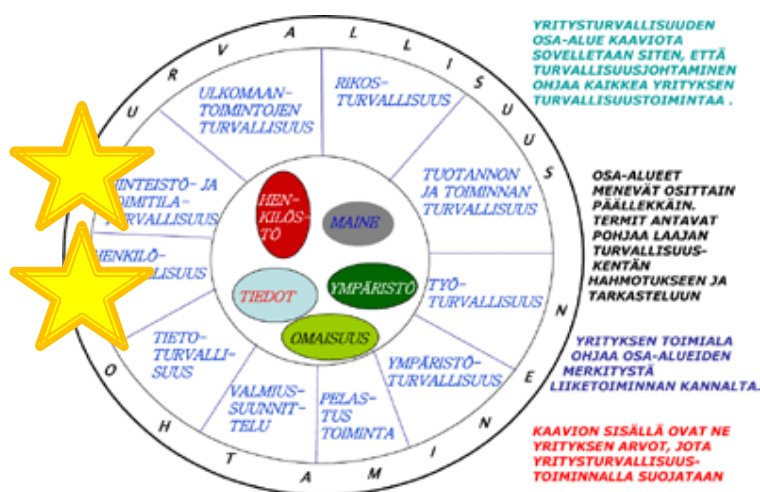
U R V A L L I S U U S J O H T A M I N E N

ULKOMAAN-TOIMINTOJEN TURVALLISUUS

RIKOS-TURVALLISUUS

TUOTANNON JA TOIMINNAN TURVALLISUUS

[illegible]INTEISTÖ- JA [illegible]OIMITILA-TURVALLISUUS

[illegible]HENKILÖ-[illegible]LISUUS

TYÖ-TURVALLISUUS

TIETO-TURVALLI-SUUS

YMPÄRISTÖ-TURVALLISUUS

VALMIUS-SUUNNIT-TELU

PELAS-TUS TOIMINTA

HEN-KILÖS-TÖ

MAINE

TIEDOT

YMPÄRISTÖ

OMAISUUS

O H T A M I N E

YRITYSTURVALLISUUDEN OSA-ALUE KAAVIOTA SOVELLETAAN SITEN, ETTÄ TURVALLISUUSJOHTAMINEN OHJAA KAIKKEA YRITYKSEN TURVALLISUUSTOIMINTAA .

OSA-ALUEET MENEVÄT OSITTAIN PÄÄLLEKKÄIN. TERMIT ANTAVAT POHJAA LAAJAN TURVALLISUUS-KENTÄN HAHMOTUKSEEN JA TARKASTELUUN

YRITYKSEN TOIMIALA OHJAA OSA-ALUEIDEN MERKITYSTÄ LIIKETOIMINNAN KANNALTA.

KAAVION SISÄLLÄ OVAT NE YRITYKSEN ARVOT, JOTA YRITYSTURVALLISUUS-TOIMINNALLA SUOJATAAN